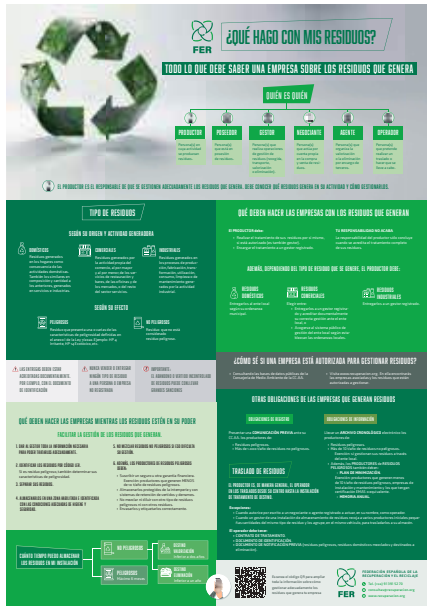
FER

¿QUÉ HAGO CON MIS RESIDUOS?

TODO LO QUE DEBE SABER UNA EMPRESA SOBRE LOS RESIDUOS QUE GENERA

QUIÉN ES QUIÉN

PRODUCTOR | POSEEDOR | GESTOR | NEGOCIANTE | AGENTE | OPERADOR

EL PRODUCTOR ES EL RESPONSABLE DE QUE SE GESTIONEN ADECUADAMENTE LOS RESIDUOS QUE GENERA. DEBE CONOCER QUÉ RESIDUOS GENERA EN SU ACTIVIDAD Y CÓMO GESTIONARLOS.

TIPO DE RESIDUOS

SEGÚN SU ORIGEN Y ACTIVIDAD GENERADORA

DOMÉSTICOS
COMERCIALES
INDUSTRIALES

SEGÚN SU EFECTO

PELIGROSOS
NO PELIGROSOS

QUÉ DEBEN HACER LAS EMPRESAS CON LOS RESIDUOS QUE GENERAN

ADEMÁS, DEPENDIENDO DEL TIPO DE RESIDUO QUE SE GENERE, EL PRODUCTOR DEBE:

RESIDUOS DOMÉSTICOS
RESIDUOS COMERCIALES
RESIDUOS INDUSTRIALES

¿CÓMO SÉ SI UNA EMPRESA ESTÁ AUTORIZADA PARA GESTIONAR RESIDUOS?

OTRAS OBLIGACIONES DE LAS EMPRESAS QUE GENERAN RESIDUOS

QUÉ DEBEN HACER LAS EMPRESAS MIENTRAS LOS RESIDUOS ESTÉN EN SU PODER

FACILITAR LA GESTIÓN DE LOS RESIDUOS QUE GENERAN:

TRASLADO DE RESIDUOS

¿CUÁNTO TIEMPO PUEDO ALMACENAR LOS RESIDUOS EN MI INSTALACIÓN?

NO PELIGROSOS
PELIGROSOS

FEDERACIÓN ESPAÑOLA DE LA RECUPERACIÓN Y EL RECICLAJE

FER